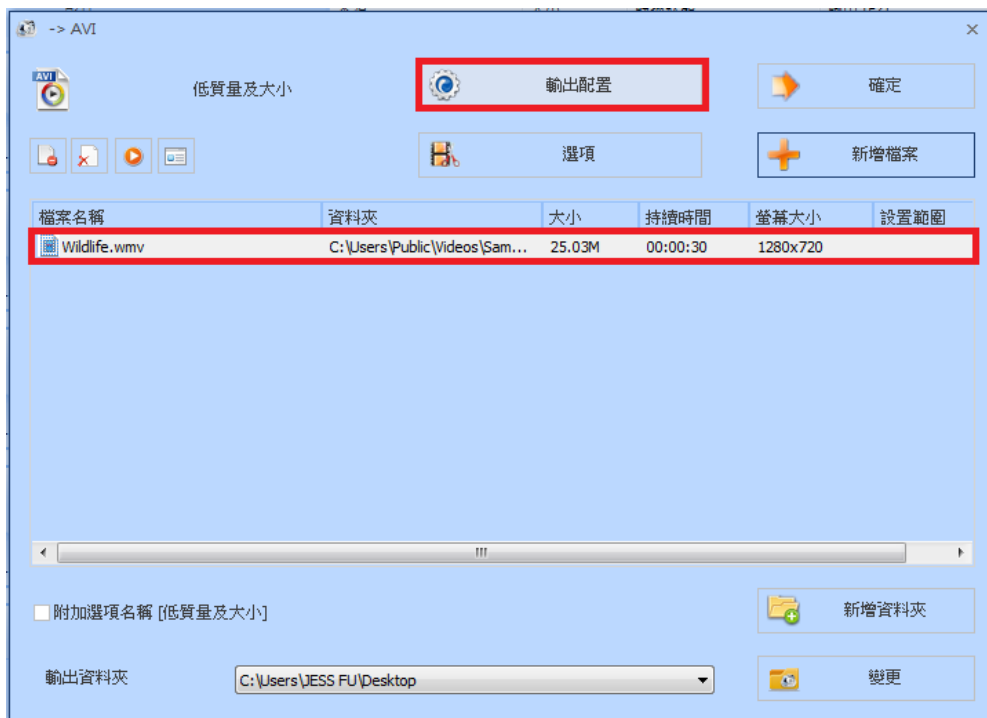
-> AVI

AVI

低質量及大小

輸出配置

確定

選項

新增檔案

| 檔案名稱 | 資料夾 | 大小 | 持續時間 | 螢幕大小 | 設置範圍 |
|---|---|---|---|---|---|
| Wildlife.wmv | C:\Users\Public\Videos\Sam... | 25.03M | 00:00:30 | 1280x720 | |

III

附加選項名稱 [低質量及大小]

新增資料夾

輸出資料夾

C:\Users\JESS FU\Desktop

變更